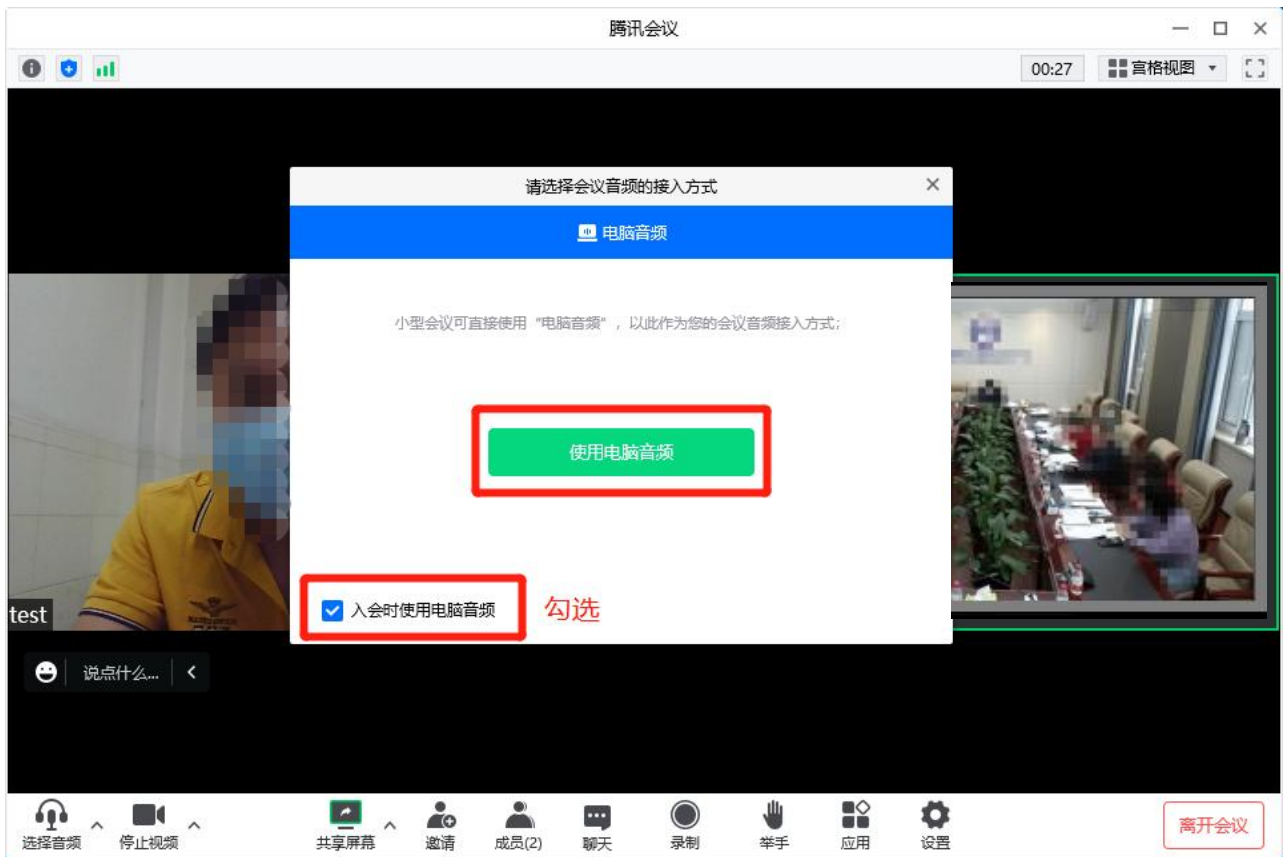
腾讯会议

00:27 宫格视图

请选择会议音频的接入方式

电脑音频

小型会议可直接使用"电脑音频"，以此作为您的会议音频接入方式；

使用电脑音频

入会时使用电脑音频

勾选

test

说点什么...

选择音频 停止视频 共享屏幕 邀请 成员(2) 聊天 录制 举手 应用 设置

离开会议